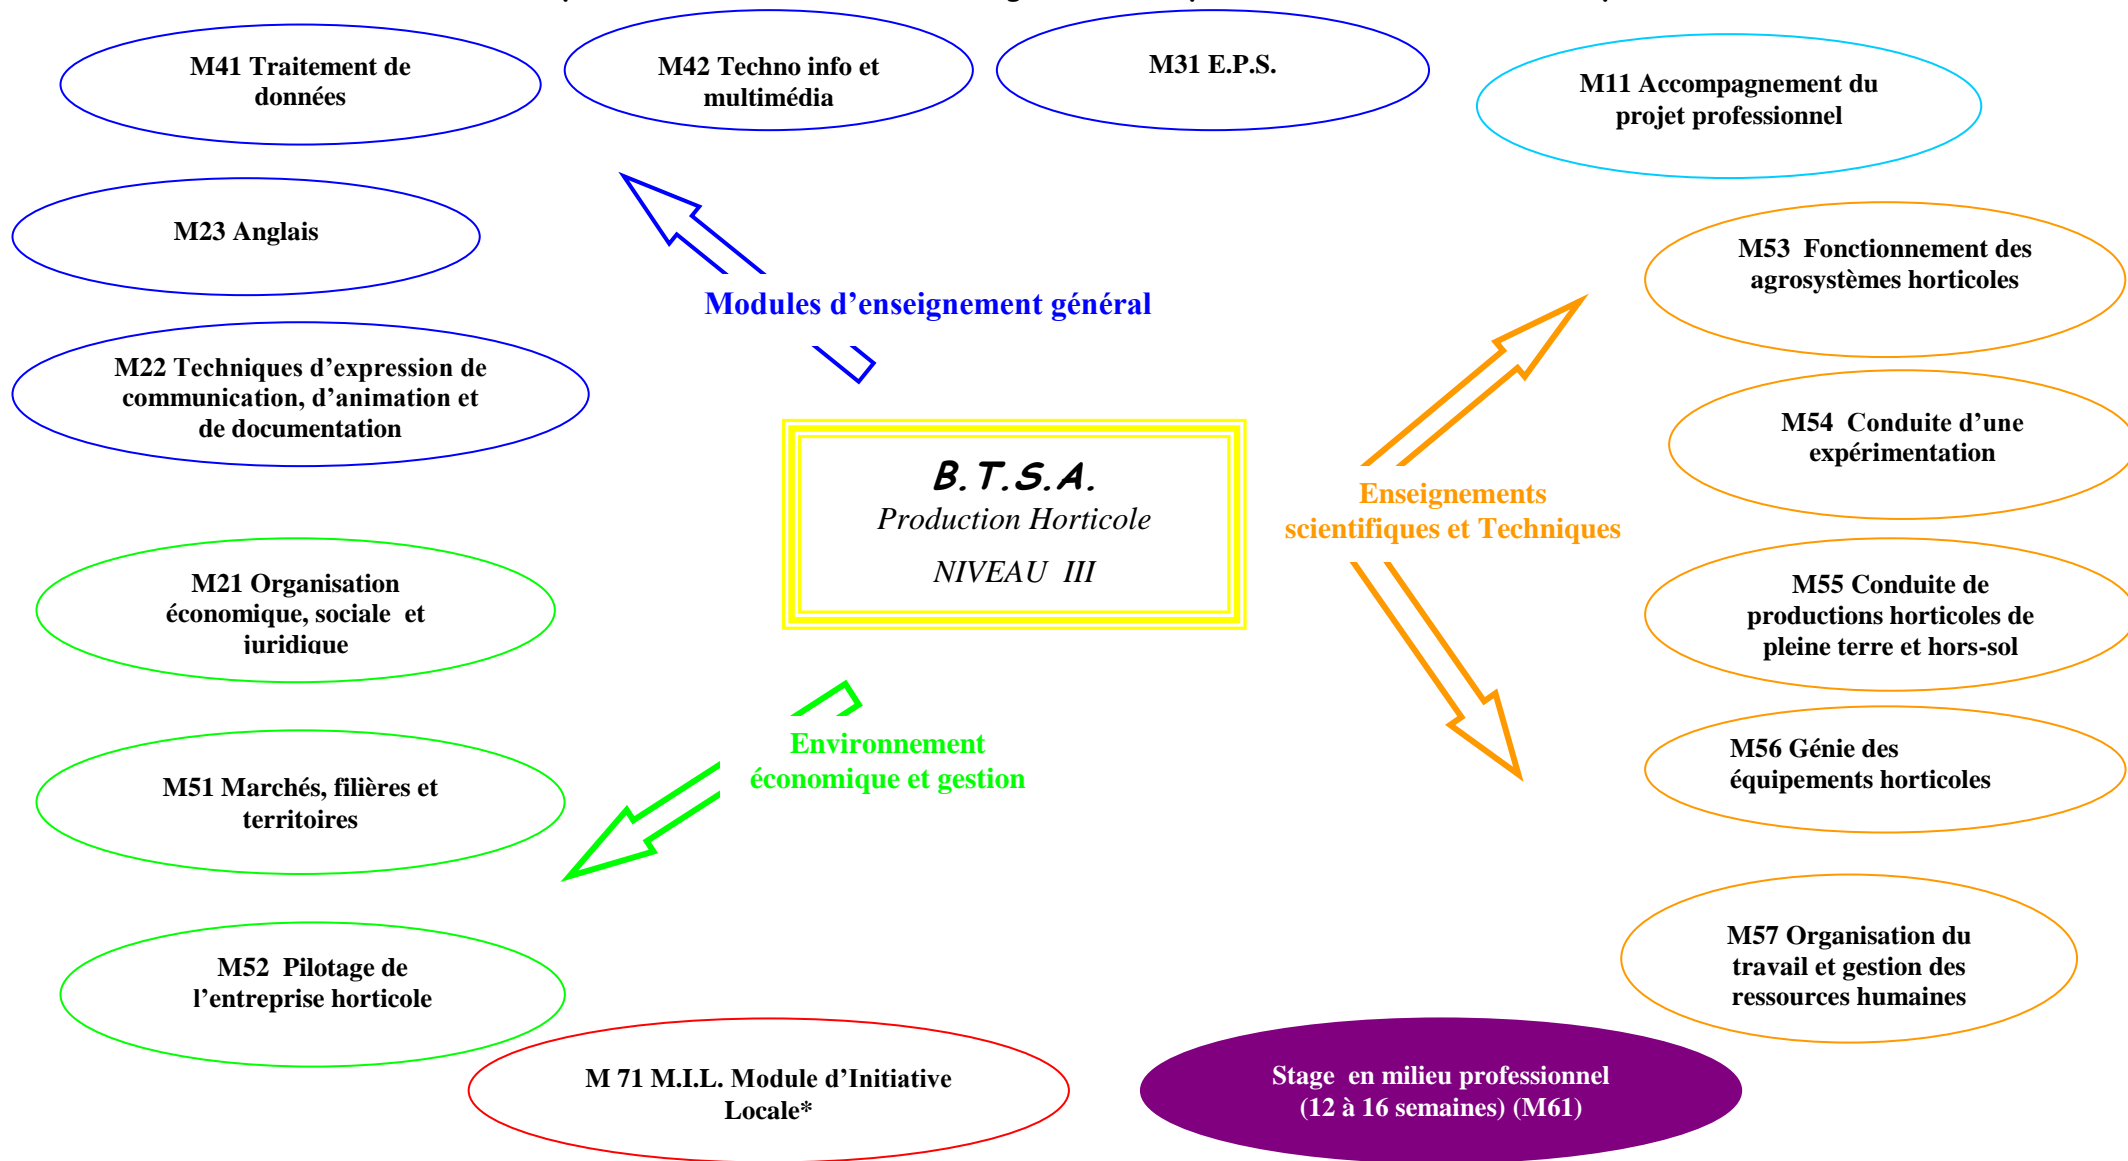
M41 Traitement de données

M42 Techno info et multimédia

M31 E.P.S.

M11 Accompagnement du projet professionnel

M23 Anglais

M53 Fonctionnement des agrosystèmes horticoles

Modules d'enseignement général

M22 Techniques d'expression de communication, d'animation et de documentation

M54 Conduite d'une expérimentation

B.T.S.A.
Production Horticole
NIVEAU III

Enseignements scientifiques et Techniques

M21 Organisation économique, sociale et juridique

M55 Conduite de productions horticoles de pleine terre et hors-sol

Environnement économique et gestion

M56 Génie des équipements horticoles

M51 Marchés, filières et territoires

M57 Organisation du travail et gestion des ressources humaines

M52 Pilotage de l'entreprise horticole

M 71 M.I.L. Module d'Initiative Locale*

Stage en milieu professionnel (12 à 16 semaines) (M61)